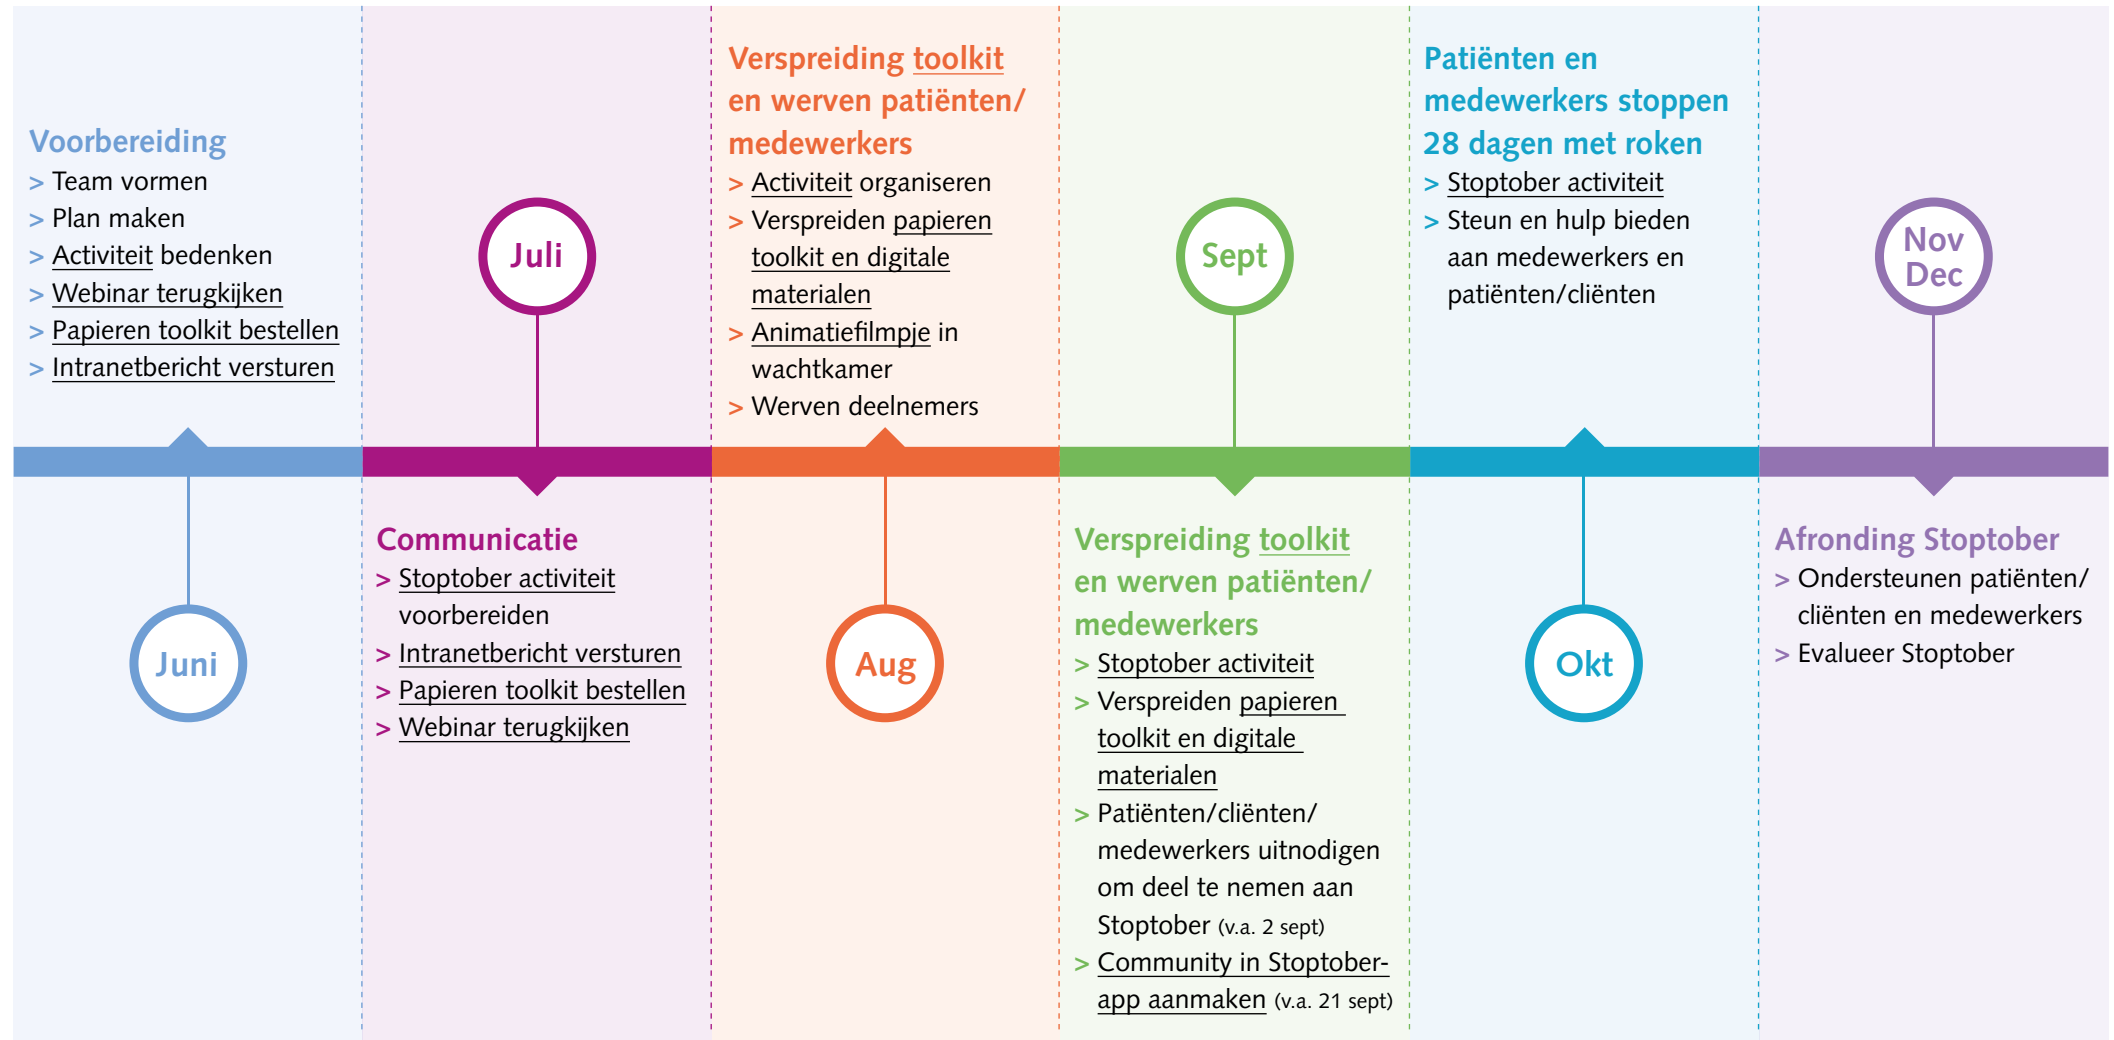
Voorbereiding
> Team vormen
> Plan maken
> Activiteit bedenken
> Webinar terugkijken
> Papieren toolkit bestellen
> Intranetbericht versturen

Juni

Juli

Communicatie
> Stoptober activiteit voorbereiden
> Intranetbericht versturen
> Papieren toolkit bestellen
> Webinar terugkijken

Verspreiding toolkit en werven patiënten/ medewerkers
> Activiteit organiseren
> Verspreiden papieren toolkit en digitale materialen
> Animatiefilmpje in wachtkamer
> Werven deelnemers

Aug

Sept

Verspreiding toolkit en werven patiënten/ medewerkers
> Stoptober activiteit
> Verspreiden papieren toolkit en digitale materialen
> Patiënten/cliënten/ medewerkers uitnodigen om deel te nemen aan Stoptober (v.a. 2 sept)
> Community in Stoptober-app aanmaken (v.a. 21 sept)

Patiënten en medewerkers stoppen 28 dagen met roken
> Stoptober activiteit
> Steun en hulp bieden aan medewerkers en patiënten/cliënten

Okt

Nov Dec

Afronding Stoptober
> Ondersteunen patiënten/ cliënten en medewerkers
> Evalueer Stoptober